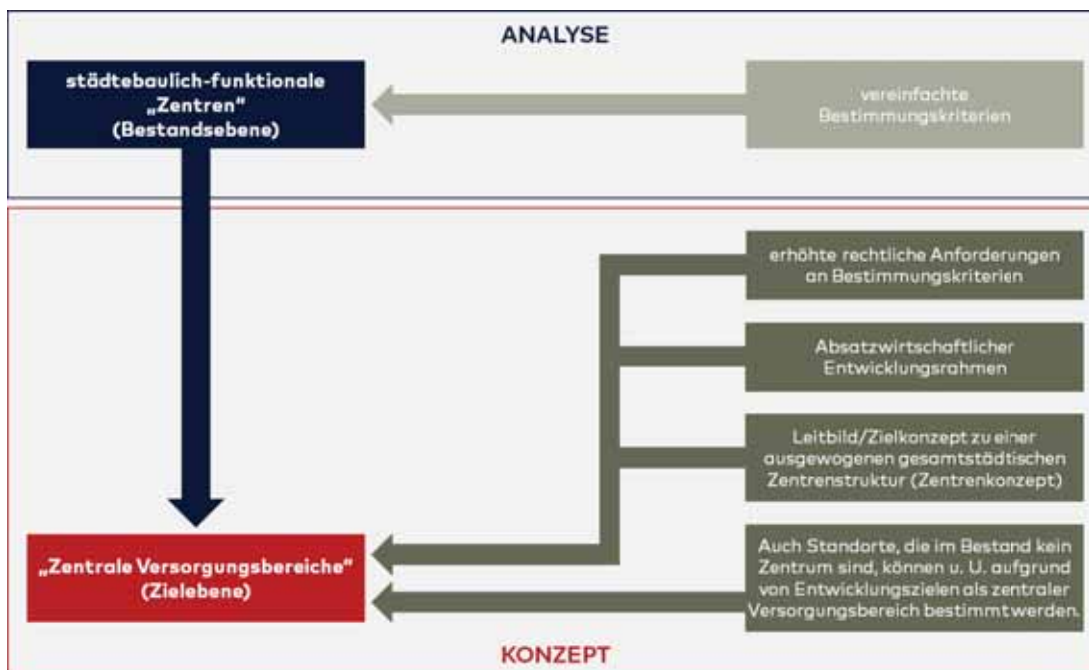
ANALYSE

städtebaulich-funktionale „Zentren“ (Bestandsebene)

vereinfachte Bestimmungskriterien

erhöhte rechtliche Anforderungen an Bestimmungskriterien

Absatzwirtschaftlicher Entwicklungsrahmen

Leitbild/Zielkonzept zu einer ausgewogenen gesamtstädtischen Zentrenstruktur (Zentrenkonzept)

„Zentrale Versorgungsbereiche“ (Zielebene)

Auch Standorte, die im Bestand kein Zentrum sind, können u. U. aufgrund von Entwicklungszielen als zentraler Versorgungsbereich bestimmtwerden.

KONZEPT